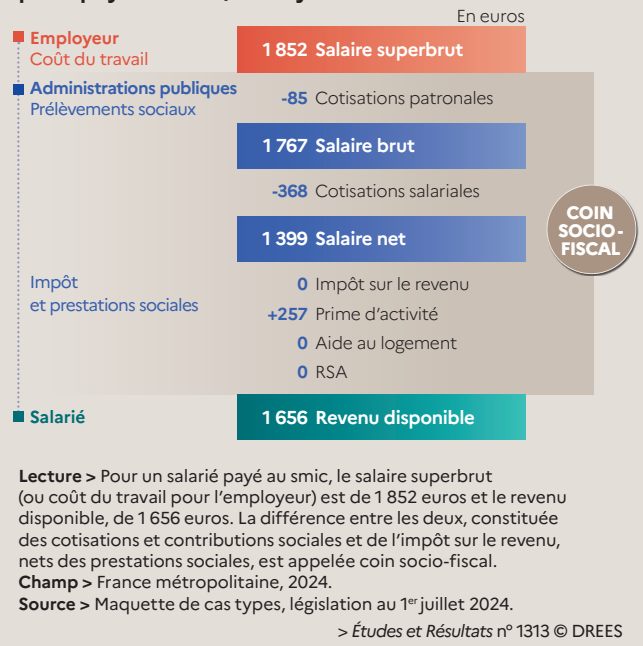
En euros

Employeur
Coût du travail

1 852 Salaire superbrut

Administrations publiques
Prélèvements sociaux

-85 Cotisations patronales

1 767 Salaire brut

-368 Cotisations salariales

COIN SOCIO-FISCAL

1 399 Salaire net

Impôt et prestations sociales

0 Impôt sur le revenu
+257 Prime d'activité
0 Aide au logement
0 RSA

Salarié

1 656 Revenu disponible

Lecture > Pour un salarié payé au smic, le salaire superbrut (ou coût du travail pour l'employeur) est de 1 852 euros et le revenu disponible, de 1 656 euros. La différence entre les deux, constituée des cotisations et contributions sociales et de l'impôt sur le revenu, nets des prestations sociales, est appelée coin socio-fiscal.
Champ > France métropolitaine, 2024.
Source > Maquette de cas types, législation au 1$^{er}$ juillet 2024.

> Études et Résultats n° 1313 © DREES